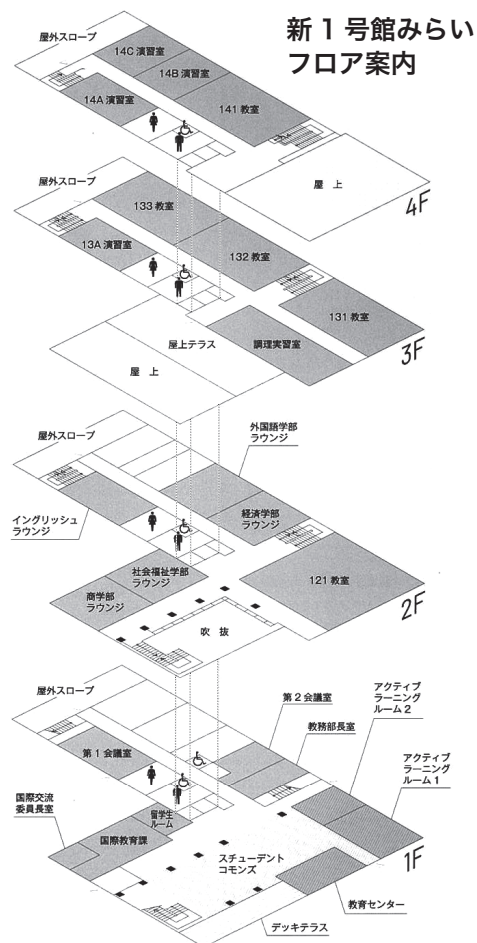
新１号館みらい
フロア案内

屋外スロープ
14C 演習室
14B 演習室
14A 演習室
141 教室
屋上
4F

屋外スロープ
133 教室
13A 演習室
132 教室
131 教室
屋上テラス
調理実習室
屋上
3F

屋外スロープ
外国語学部
ラウンジ
イングリッシュ
ラウンジ
経済学部
ラウンジ
社会福祉学部
ラウンジ
商学部
ラウンジ
121 教室
吹抜
2F

屋外スロープ
第２会議室
教務部長室
アクティブ
ラーニング
ルーム２
アクティブ
ラーニング
ルーム１
第１会議室
国際交流
委員長室
留学生
ルーム
国際教育課
スチューデント
コモンズ
教育センター
デッキテラス
1F